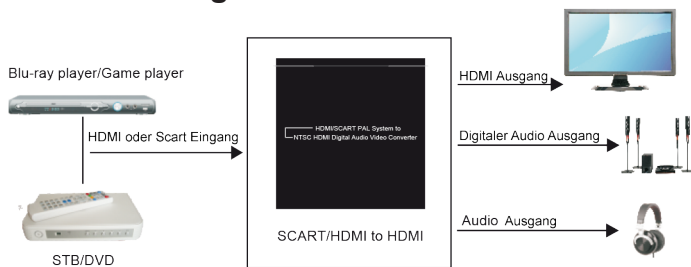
Blu-ray player/Game player

HDMI oder Scart Eingang

STB/DVD

HDMI/SCART PAL System to NTSC HDMI Digital Audio Video Converter

SCART/HDMI to HDMI

HDMI Ausgang

Digitaler Audio Ausgang

Audio Ausgang